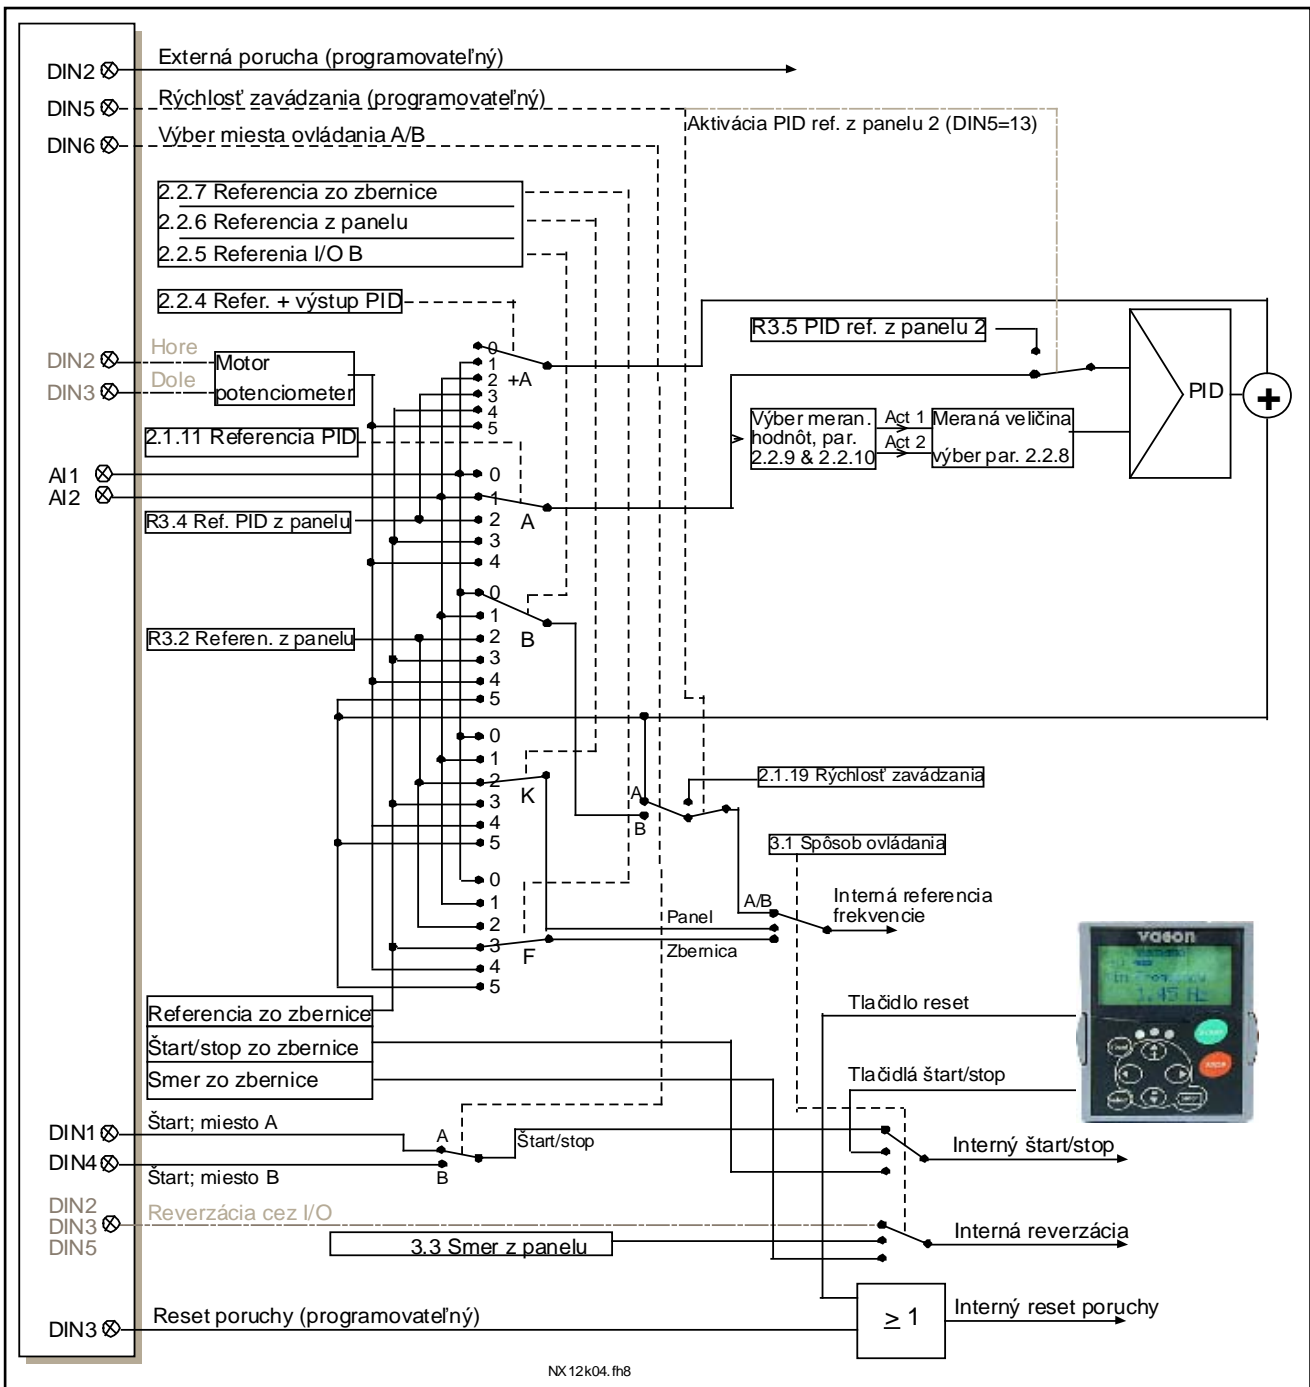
DIN2 Externá porucha (programovateľný)
DIN5 Rýchlosť zavádzania (programovateľný)
DIN6 Výber miesta ovládania A/B
Aktivácia PID ref. z panelu 2 (DIN5=13)
2.2.7 Referencia zo zbernice
2.2.6 Referencia z panelu
2.2.5 Referenia I/O B
2.2.4 Refer. + výstup PID
R3.5 PID ref. z panelu 2
DIN2 Hore
DIN3 Dole
Motor potenciometer
0 1 2 +A 3 4 5
PID
2.1.11 Referencia PID
Výber meran. hodnôt, par. 2.2.9 & 2.2.10
Act 1
Act 2
Meraná veličina výber par. 2.2.8
AI1
AI2
0 1 2 A 3 4
R3.4 Ref. PID z panelu
0 1 2 B 3 4 5
R3.2 Referen. z panelu
0 1 2 K 3 4 5
2.1.19 Rýchlosť zavádzania
A
B
3.1 Spôsob ovládania
0 1 2 3 F 4 5
A/B
Panel
Zbernica
Interná referencia frekvencie
vacon
Tlačidlo reset
Referencia zo zbernice
Štart/stop zo zbernice
Smer zo zbernice
Tlačidlá štart/stop
DIN1 Štart; miesto A
DIN4 Štart; miesto B
A
B
Štart/stop
Interný štart/stop
DIN2
DIN3 Reverzácia cez I/O
DIN5
Interná reverzácia
3.3 Smer z panelu
DIN3 Reset poruchy (programovateľný)
$\geq 1$
Interný reset poruchy
NX12k04.fh8